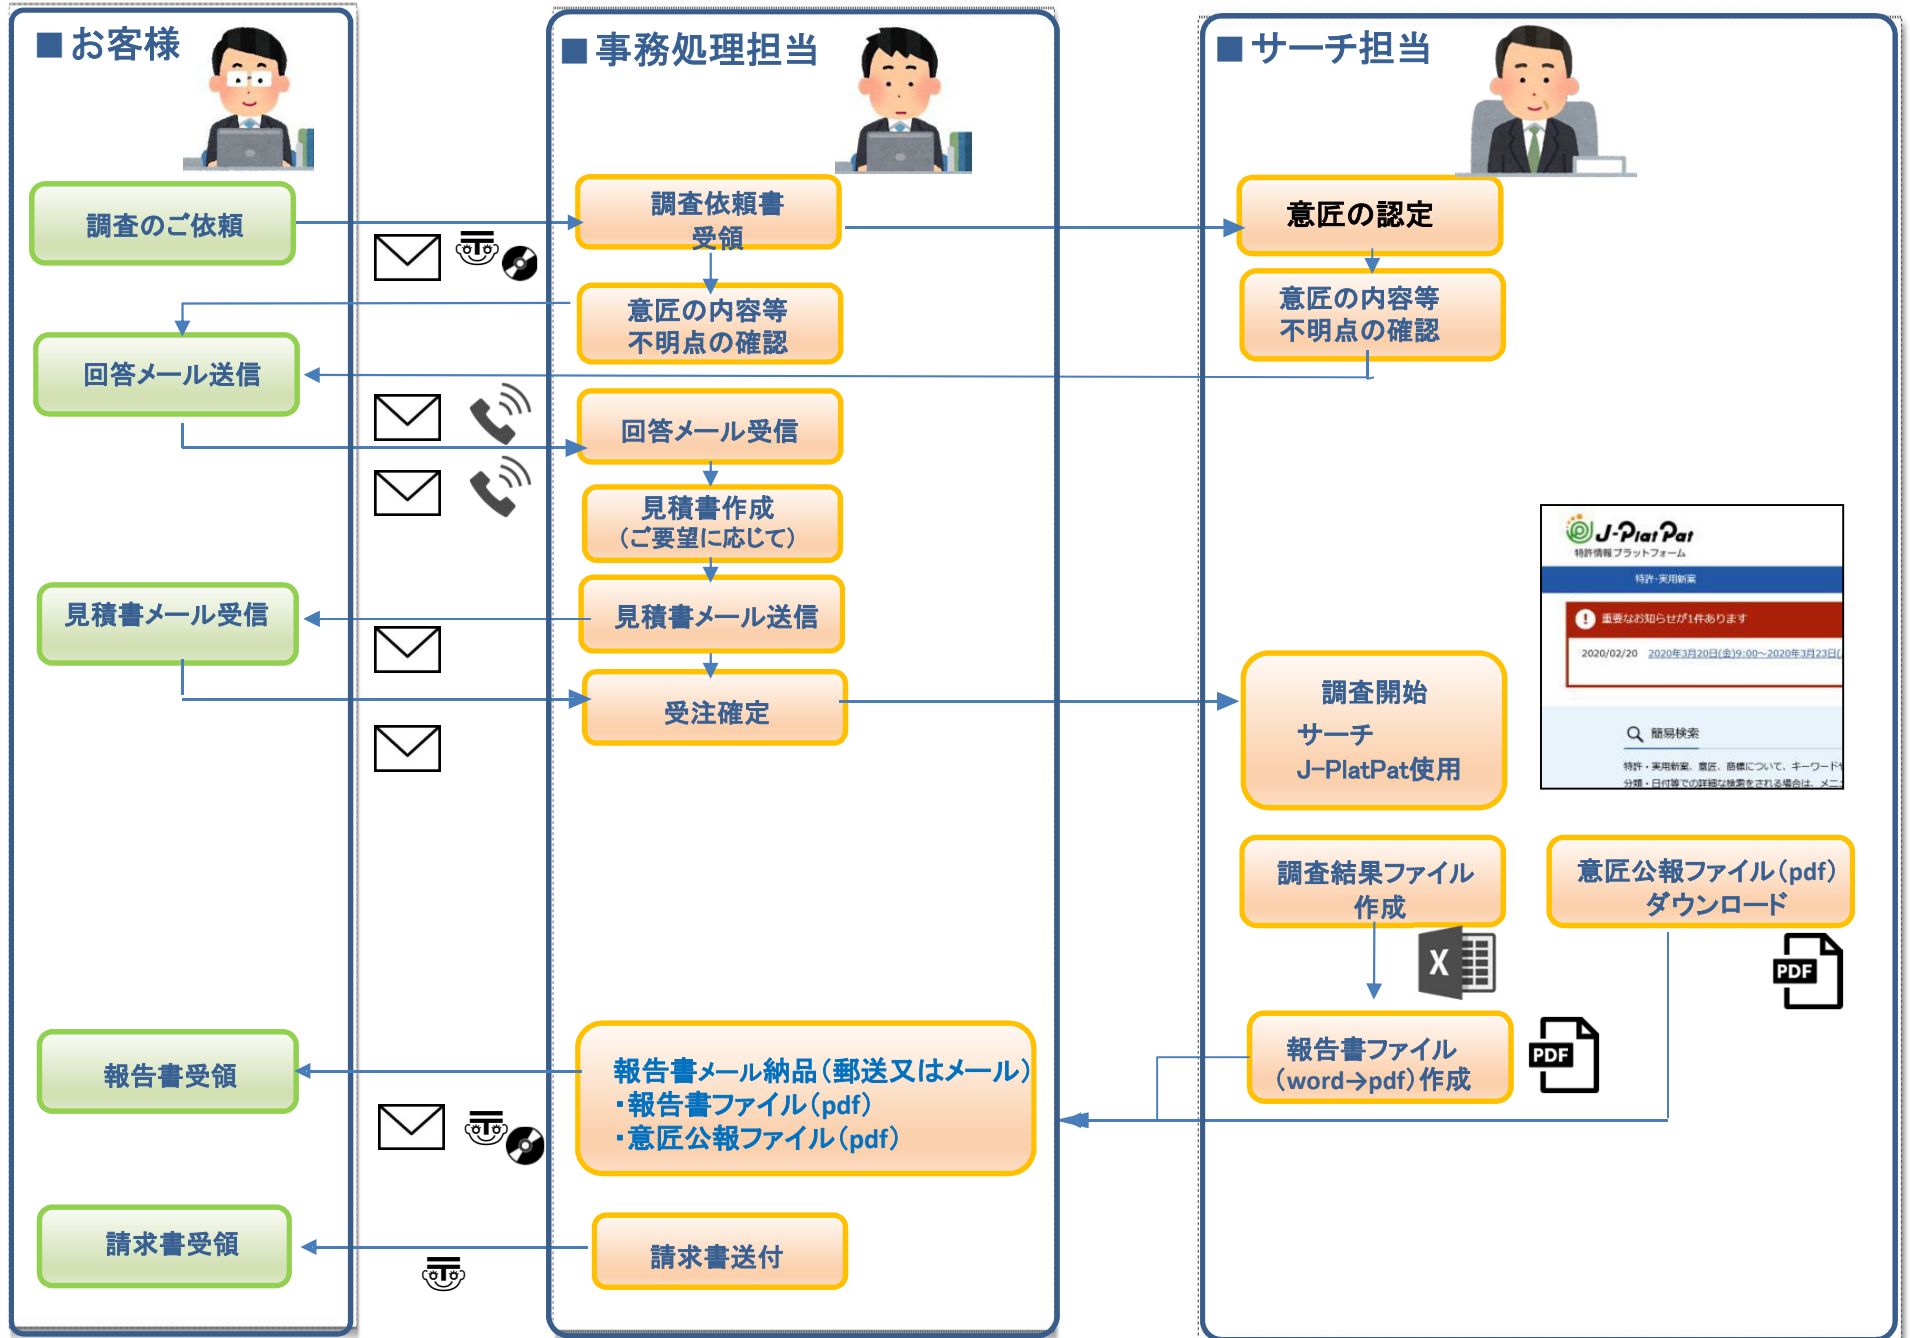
■お客様

調査のご依頼

回答メール送信

見積書メール受信

報告書受領

請求書受領

■事務処理担当

調査依頼書受領

意匠の内容等不明点の確認

回答メール受信

見積書作成（ご要望に応じて）

見積書メール送信

受注確定

報告書メール納品（郵送又はメール）
・報告書ファイル（pdf）
・意匠公報ファイル（pdf）

請求書送付

■サーチ担当

意匠の認定

意匠の内容等不明点の確認

J-PlatPat
特許情報プラットフォーム
特許・実用新案
重要なお知らせが1件あります
2020/02/20 2020年3月20日(金)9:00~2020年3月23日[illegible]
簡易検索
特許・実用新案、意匠、商標について、キーワード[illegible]
分類・日付等での詳細な検索をされる場合は、メニ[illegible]

調査開始
サーチ
J-PlatPat使用

調査結果ファイル作成

X

意匠公報ファイル（pdf）ダウンロード

PDF

報告書ファイル（word→pdf）作成

PDF